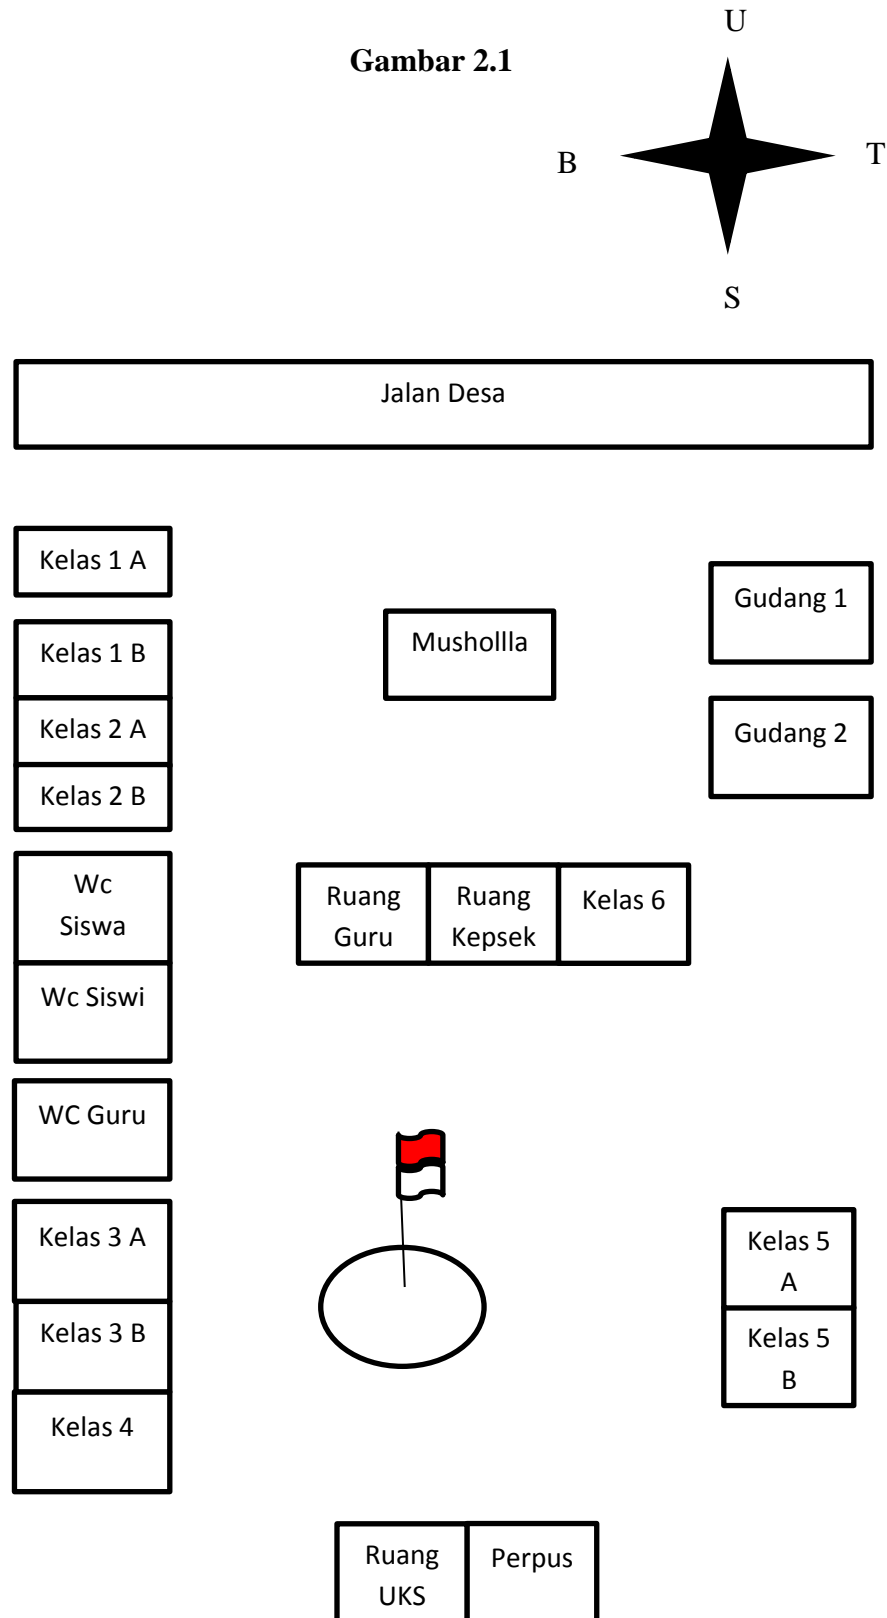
Gambar 2.1

U

B

T

S

Jalan Desa

Kelas 1 A

Kelas 1 B

Kelas 2 A

Kelas 2 B

Wc Siswa

Wc Siswi

WC Guru

Kelas 3 A

Kelas 3 B

Kelas 4

Mushollla

Gudang 1

Gudang 2

Ruang Guru

Ruang Kepsek

Kelas 6

Kelas 5 A

Kelas 5 B

Ruang UKS

Perpus